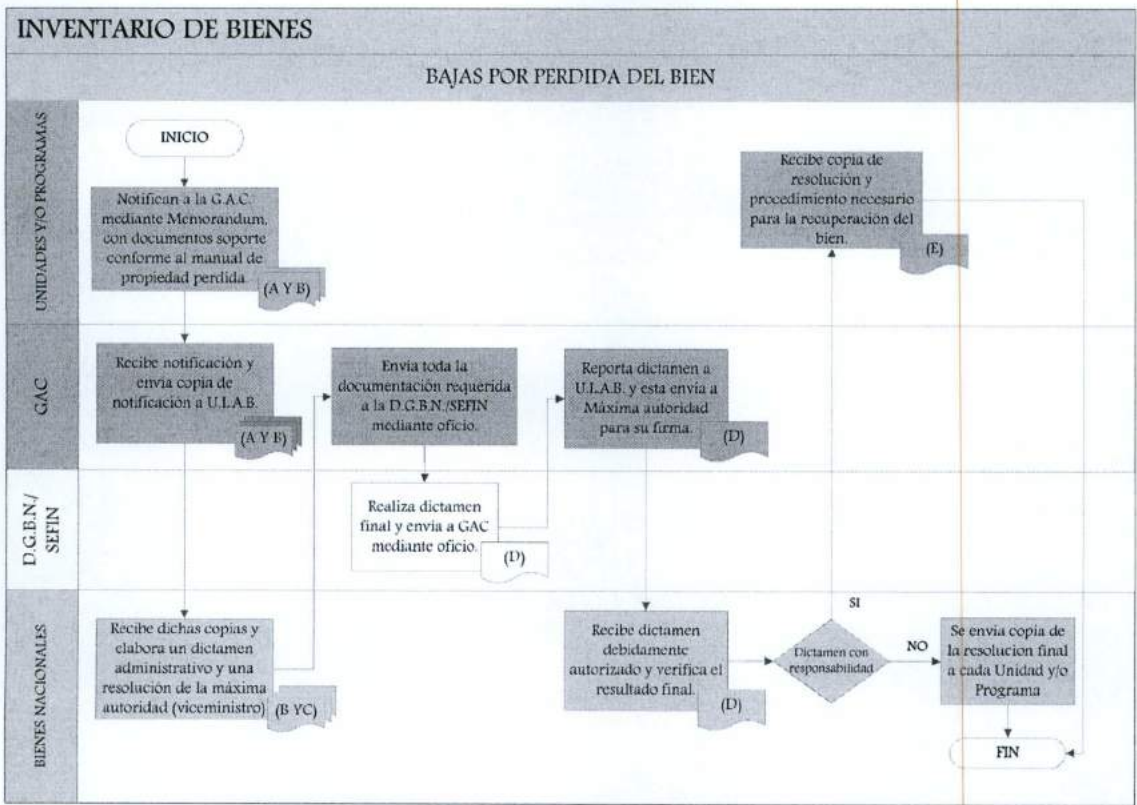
INVENTARIO DE BIENES

BAJAS POR PERDIDA DEL BIEN

UNIDADES Y/O PROGRAMAS

INICIO

Notifican a la G.A.C. mediante Memorandum, con documentos soporte conforme al manual de propiedad perdida

(A Y B)

Recibe copia de resolución y procedimiento necesario para la recuperación del bien.

(E)

GAC

Recibe notificación y envía copia de notificación a U.L.A.B.

(A Y B)

Envía toda la documentación requerida a la D.G.B.N./SEFIN mediante oficio.

Reporta dictamen a U.L.A.B. y esta envía a Máxima autoridad para su firma.

(D)

D.G.B.N./ SEFIN

Realiza dictamen final y envía a GAC mediante oficio.

(D)

BIENES NACIONALES

Recibe dichas copias y elabora un dictamen administrativo y una resolución de la máxima autoridad (viceministro)

(B YC)

Recibe dictamen debidamente autorizado y verifica el resultado final.

(D)

SI

Dictamen con responsabilidad

NO

Se envía copia de la resolucion final a cada Unidad y/o Programa

FIN